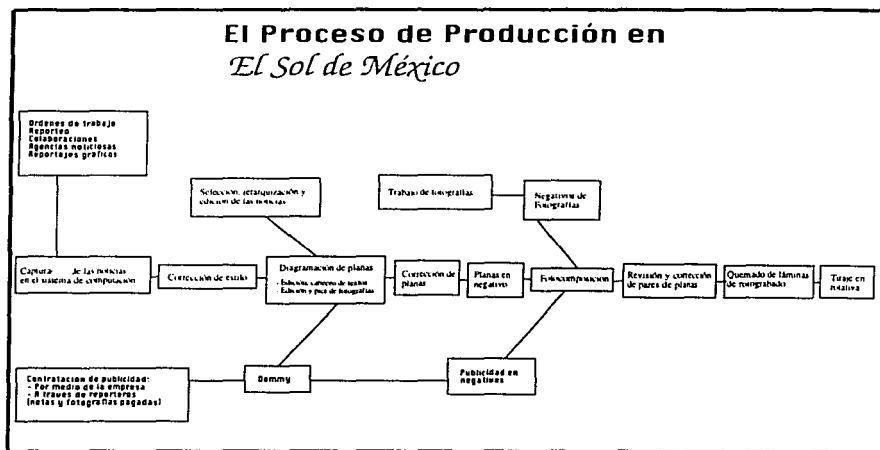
El Proceso de Producción en
El Sol de México

Ordenes de trabajo
Reportео
Colaboraciones
Agencias noticiosas
Reportajes graficos

Selección, jerarquización y edición de las noticias

Trabajo de fotografías

Negativos de Fotografías

Captura de las noticias en el sistema de computación

Corrección de estilo

Diagramación de planas
- Edición y cabeceo de textos
- Edición y pies de fotografías

Corrección de planas

Planas en negativo

Fotocomposición

Revisión y corrección de pares de planas

Quemado de láminas de rotograbado

Tiraje en rotativa

Contratación de publicidad:
- Por medio de la empresa
- A traves de reporteros (notas y fotografías pagadas)

Dommy

Publicidad en negativos